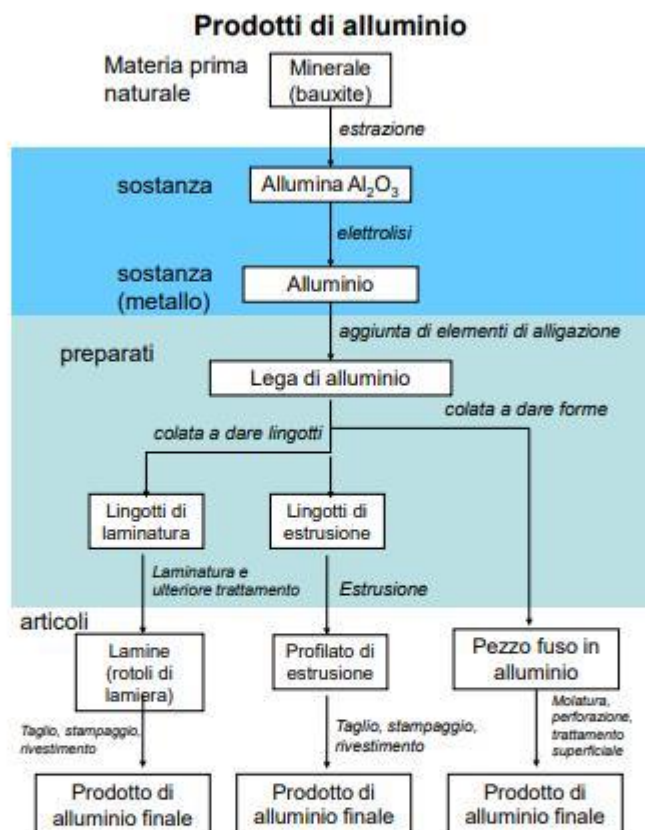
Prodotti di alluminio

Materia prima naturale

Minerale (bauxite)

estrazione

sostanza

Allumina $Al_2O_3$

elettrolisi

sostanza (metallo)

Alluminio

aggiunta di elementi di alligazione

preparati

Lega di alluminio

colata a dare forme

colata a dare lingotti

Lingotti di laminatura

Lingotti di estrusione

Laminatura e ulteriore trattamento

Estrusione

articoli

Lamine (rotoli di lamiera)

Profilato di estrusione

Pezzo fuso in alluminio

Taglio, stampaggio, rivestimento

Taglio, stampaggio, rivestimento

Molatura, perforazione, trattamento superficiale

Prodotto di alluminio finale

Prodotto di alluminio finale

Prodotto di alluminio finale